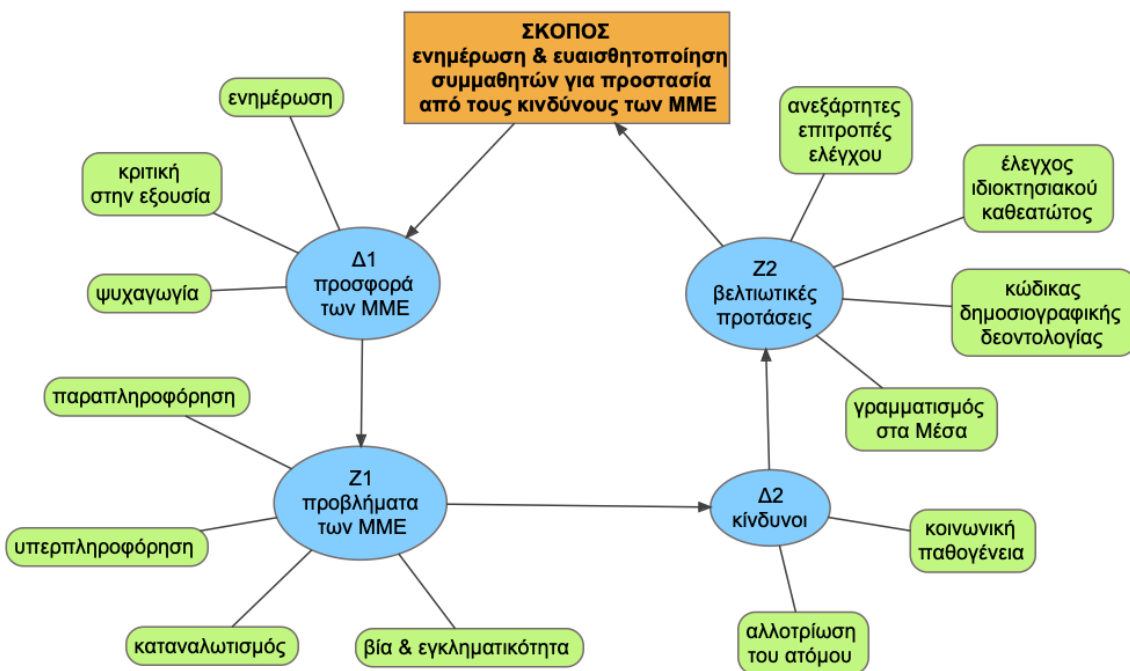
ΣΚΟΠΟΣ
ενημέρωση & ευαισθητοποίηση συμμαθητών για προστασία από τους κινδύνους των ΜΜΕ

ενημέρωση

κριτική στην εξουσία

ψυχαγωγία

Δ1 προσφορά των ΜΜΕ

ανεξάρτητες επιτροπές ελέγχου

έλεγχος ιδιοκτησιακού καθεατώτος

κώδικας δημοσιογραφικής δεοντολογίας

Ζ2 βελτιωτικές προτάσεις

γραμματισμός στα Μέσα

παραπληροφόρηση

Ζ1 προβλήματα των ΜΜΕ

υπερπληροφόρηση

καταναλωτισμός

βία & εγκληματικότητα

Δ2 κίνδυνοι

κοινωνική παθογένεια

αλλοτρίωση του ατόμου